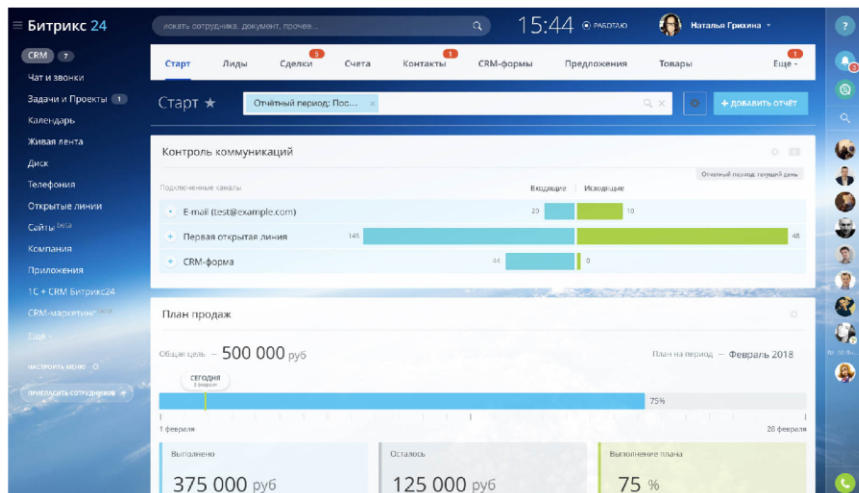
Битрикс 24

искать сотрудника, документ, прочее...

15:44 РАБОТАЮ

Наталья Грихина

CRM 7
Чат и звонки
Задачи и Проекты 1
Календарь
Живая лента
Диск
Телефония
Открытые линии
Сайты beta
Компания
Приложения
1С + CRM Битрикс24
CRM-маркетинг beta
Ещё

НАСТРОИТЬ МЕНЮ
ПРИГЛАСИТЬ СОТРУДНИКОВ +

Старт | Лиды | Сделки 5 | Счета | Контакты 1 | CRM-формы | Предложения | Товары | Ещё 1

Старт ★

Отчётный период: Пос...

+ ДОБАВИТЬ ОТЧЁТ

Контроль коммуникаций

Отчётный период: текущий день

Подключенные каналы | Входящие | Исходящие

+ E-mail (test@example.com) 23 10
+ Первая открытая линия 145 48
+ CRM-форма 44 0

План продаж

Общая цель — 500 000 руб

План на период — Февраль 2018

СЕГОДНЯ
3 февраля

75%

1 февраля

28 февраля

Выполнено
375 000 руб

Осталось
125 000 руб

Выполнение плана
75 %